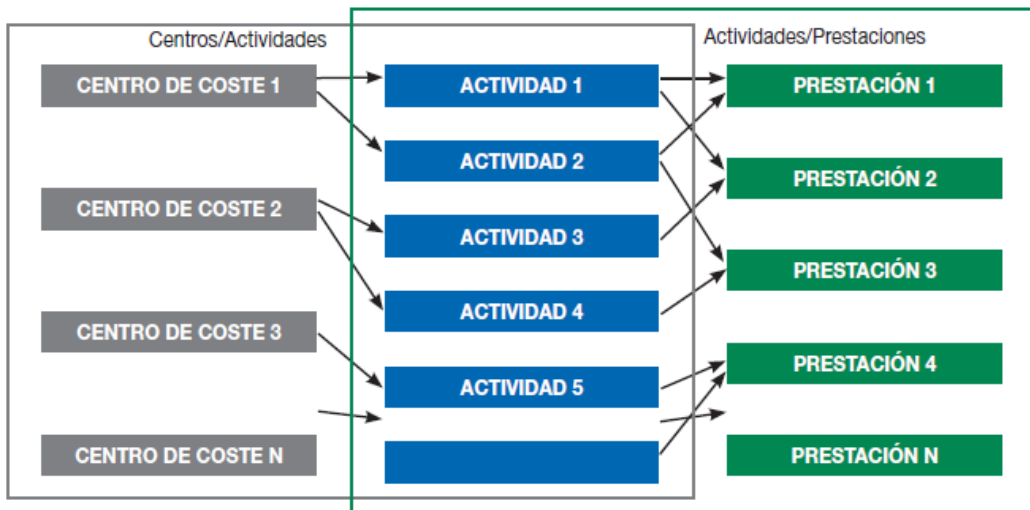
Centros/Actividades

Actividades/Prestaciones

CENTRO DE COSTE 1

CENTRO DE COSTE 2

CENTRO DE COSTE 3

CENTRO DE COSTE N

ACTIVIDAD 1

ACTIVIDAD 2

ACTIVIDAD 3

ACTIVIDAD 4

ACTIVIDAD 5

PRESTACIÓN 1

PRESTACIÓN 2

PRESTACIÓN 3

PRESTACIÓN 4

PRESTACIÓN N